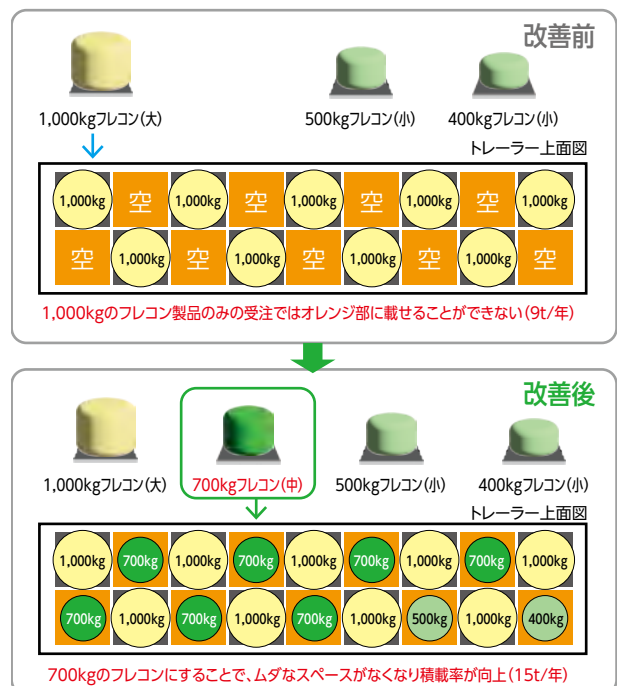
改善前

1,000kgフレコン(大)

500kgフレコン(小)

400kgフレコン(小)

トレーラー上面図

| 1,000kg | 空 | 1,000kg | 空 | 1,000kg | 空 | 1,000kg | 空 | 1,000kg |
|---|---|---|---|---|---|---|---|---|
| 空 | 1,000kg | 空 | 1,000kg | 空 | 1,000kg | 空 | 1,000kg | 空 |

1,000kgのフレコン製品のみの受注ではオレンジ部に載せることができない(9t/年)

改善後

1,000kgフレコン(大)

700kgフレコン(中)

500kgフレコン(小)

400kgフレコン(小)

トレーラー上面図

| 1,000kg | 700kg | 1,000kg | 700kg | 1,000kg | 700kg | 1,000kg | 700kg | 1,000kg |
|---|---|---|---|---|---|---|---|---|
| 700kg | 1,000kg | 700kg | 1,000kg | 700kg | 1,000kg | 500kg | 1,000kg | 400kg |

700kgのフレコンにすることで、ムダなスペースがなくなり積載率が向上(15t/年)